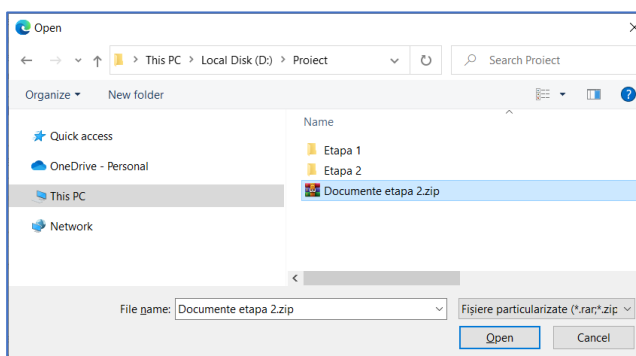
Open

This PC > Local Disk (D:) > Proiect

Search Proiect

Organize ▾ New folder

Quick access

OneDrive - Personal

This PC

Network

Name

Etapa 1

Etapa 2

Documente etapa 2.zip

File name: Documente etapa 2.zip

Fişiere particularizate (*.rar;*.zip

Open

Cancel